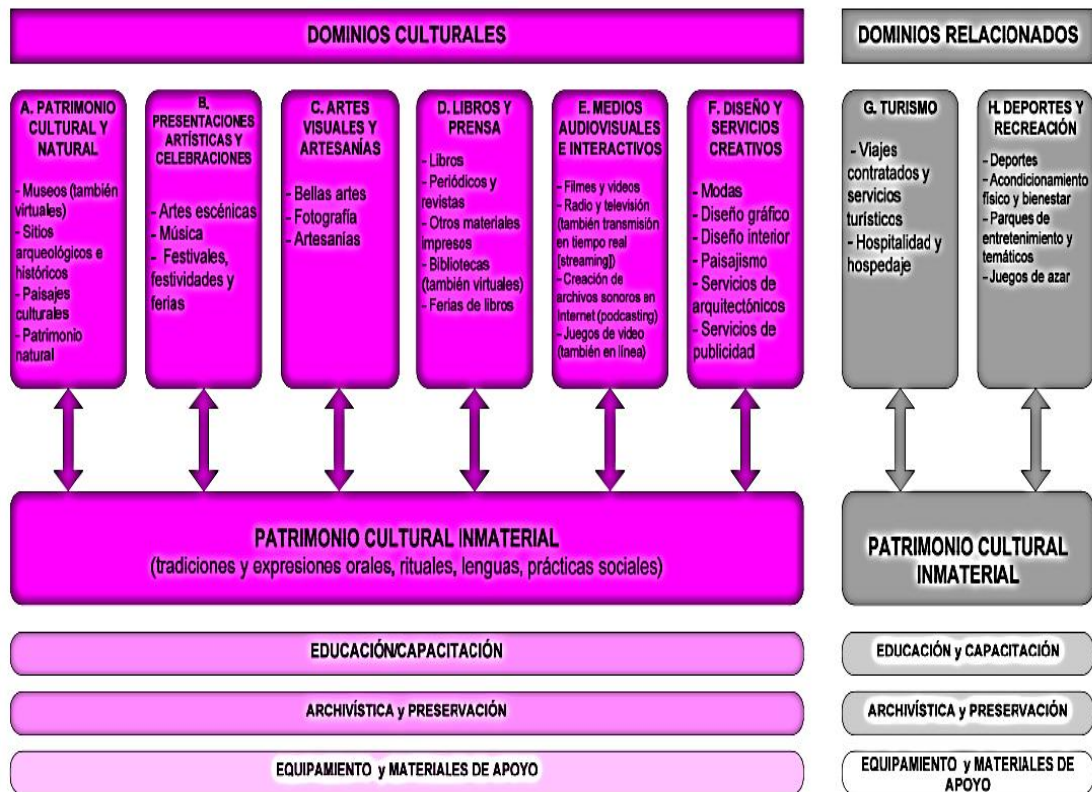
DOMINIOS CULTURALES

DOMINIOS RELACIONADOS

A. PATRIMONIO CULTURAL Y NATURAL

- Museos (también virtuales)
- Sitios arqueológicos e históricos
- Paisajes culturales
- Patrimonio natural

B. PRESENTACIONES ARTÍSTICAS Y CELEBRACIONES

- Artes escénicas
- Música
- Festivales, festividades y ferias

C. ARTES VISUALES Y ARTESANÍAS

- Bellas artes
- Fotografía
- Artesanías

D. LIBROS Y PRENSA

- Libros
- Periódicos y revistas
- Otros materiales impresos
- Bibliotecas (también virtuales)
- Ferias de libros

E. MEDIOS AUDIOVISUALES E INTERACTIVOS

- Filmes y videos
- Radio y televisión (también transmisión en tiempo real [streaming])
- Creación de archivos sonoros en internet (podcasting)
- Juegos de video (también en línea)

F. DISEÑO Y SERVICIOS CREATIVOS

- Modas
- Diseño gráfico
- Diseño interior
- Paisajismo
- Servicios de arquitectónicos
- Servicios de publicidad

G. TURISMO

- Viajes contratados y servicios turísticos
- Hospitalidad y hospedaje

H. DEPORTES Y RECREACIÓN

- Deportes
- Acondicionamiento físico y bienestar
- Parques de entretenimiento y temáticos
- Juegos de azar

PATRIMONIO CULTURAL INMATERIAL
(tradiciones y expresiones orales, rituales, lenguas, prácticas sociales)

PATRIMONIO CULTURAL INMATERIAL

EDUCACIÓN/CAPACITACIÓN

EDUCACIÓN y CAPACITACIÓN

ARCHIVÍSTICA y PRESERVACIÓN

ARCHIVÍSTICA y PRESERVACIÓN

EQUIPAMIENTO y MATERIALES DE APOYO

EQUIPAMIENTO y MATERIALES DE APOYO